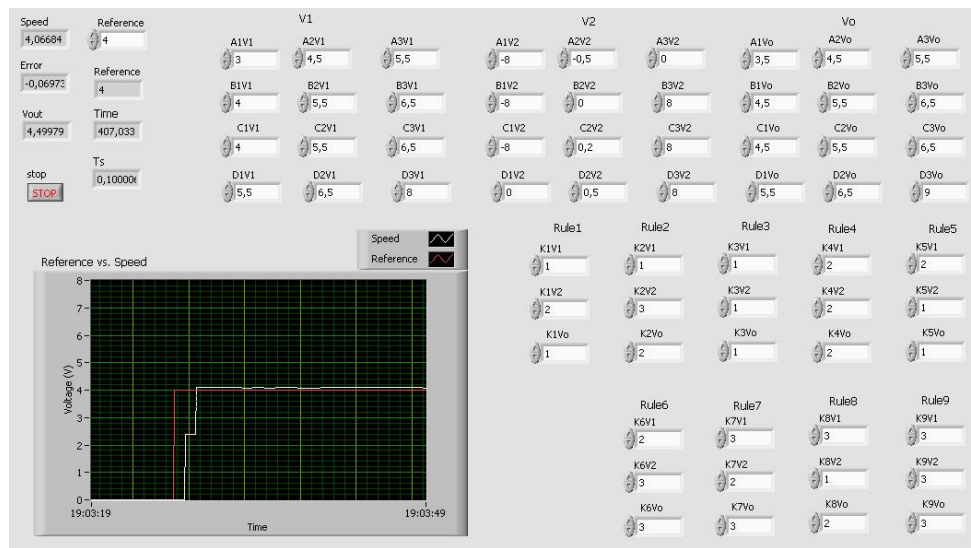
Speed
4,06684
Reference
4

Error
-0,06973
Reference
4

Vout
4,49979
Time
407,033

stop
STOP
Ts
0,10000(

V1
A1V1 3
A2V1 4,5
A3V1 5,5
B1V1 4
B2V1 5,5
B3V1 6,5
C1V1 4
C2V1 5,5
C3V1 6,5
D1V1 5,5
D2V1 6,5
D3V1 8

V2
A1V2 -8
A2V2 -0,5
A3V2 0
B1V2 -8
B2V2 0
B3V2 8
C1V2 -8
C2V2 0,2
C3V2 8
D1V2 0
D2V2 0,5
D3V2 8

Vo
A1Vo 3,5
A2Vo 4,5
A3Vo 5,5
B1Vo 4,5
B2Vo 5,5
B3Vo 6,5
C1Vo 4,5
C2Vo 5,5
C3Vo 6,5
D1Vo 5,5
D2Vo 6,5
D3Vo 9

Reference vs. Speed
Speed
Reference
8
7
6
5
4
3
2
1
0
Voltage (V)
19:03:19
19:03:49
Time

Rule1
K1V1 1
K1V2 2
K1Vo 1

Rule2
K2V1 1
K2V2 3
K2Vo 2

Rule3
K3V1 1
K3V2 1
K3Vo 1

Rule4
K4V1 2
K4V2 2
K4Vo 2

Rule5
K5V1 2
K5V2 1
K5Vo 1

Rule6
K6V1 2
K6V2 3
K6Vo 3

Rule7
K7V1 3
K7V2 2
K7Vo 3

Rule8
K8V1 3
K8V2 1
K8Vo 2

Rule9
K9V1 3
K9V2 3
K9Vo 3